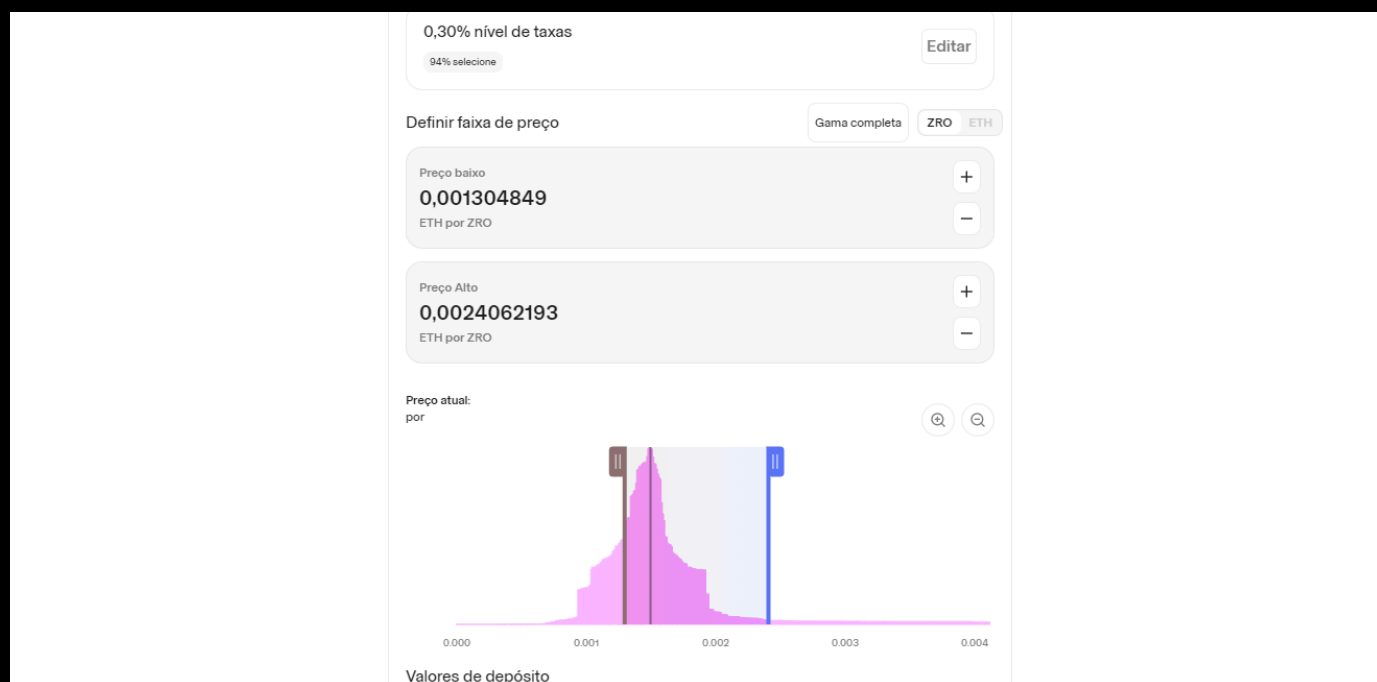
0,30% nível de taxas
94% selecione
Editar

Definir faixa de preço
Gama completa
ZRO ETH

Preço baixo
0,001304849
ETH por ZRO
+
−

Preço Alto
0,0024062193
ETH por ZRO
+
−

Preço atual:
por

0.000 0.001 0.002 0.003 0.004

Valores de depósito